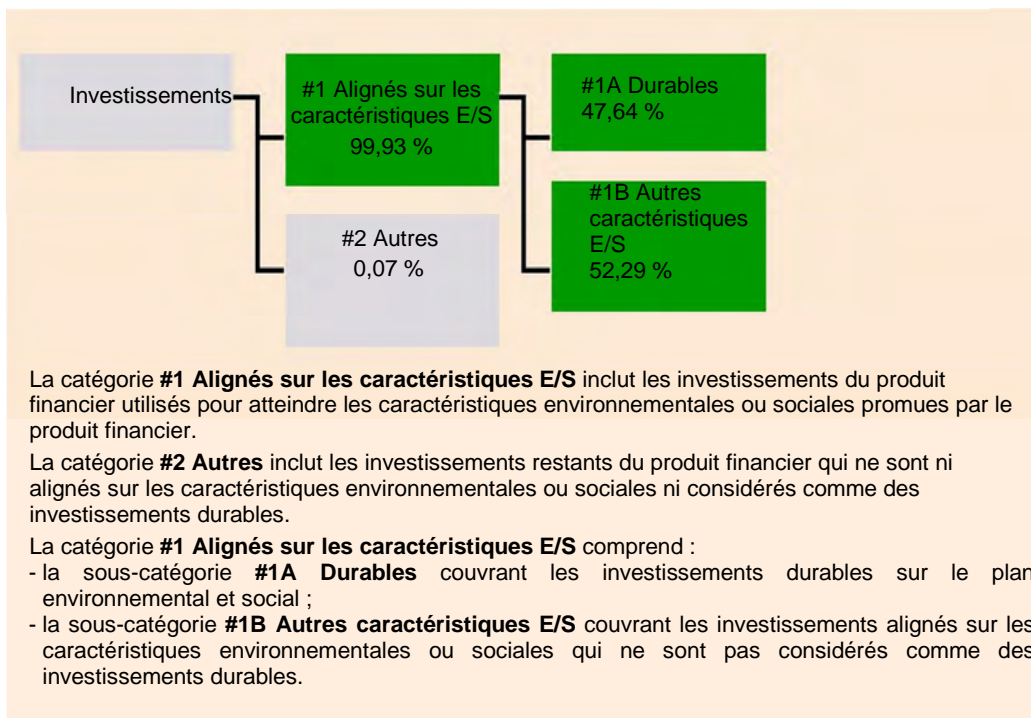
Investissements

#1 Alignés sur les caractéristiques E/S
99,93 %

#1A Durables
47,64 %

#1B Autres caractéristiques E/S
52,29 %

#2 Autres
0,07 %

La catégorie **#1 Alignés sur les caractéristiques E/S** inclut les investissements du produit financier utilisés pour atteindre les caractéristiques environnementales ou sociales promues par le produit financier.

La catégorie **#2 Autres** inclut les investissements restants du produit financier qui ne sont ni alignés sur les caractéristiques environnementales ou sociales ni considérés comme des investissements durables.

La catégorie **#1 Alignés sur les caractéristiques E/S** comprend :
- la sous-catégorie **#1A Durables** couvrant les investissements durables sur le plan environnemental et social ;
- la sous-catégorie **#1B Autres caractéristiques E/S** couvrant les investissements alignés sur les caractéristiques environnementales ou sociales qui ne sont pas considérés comme des investissements durables.